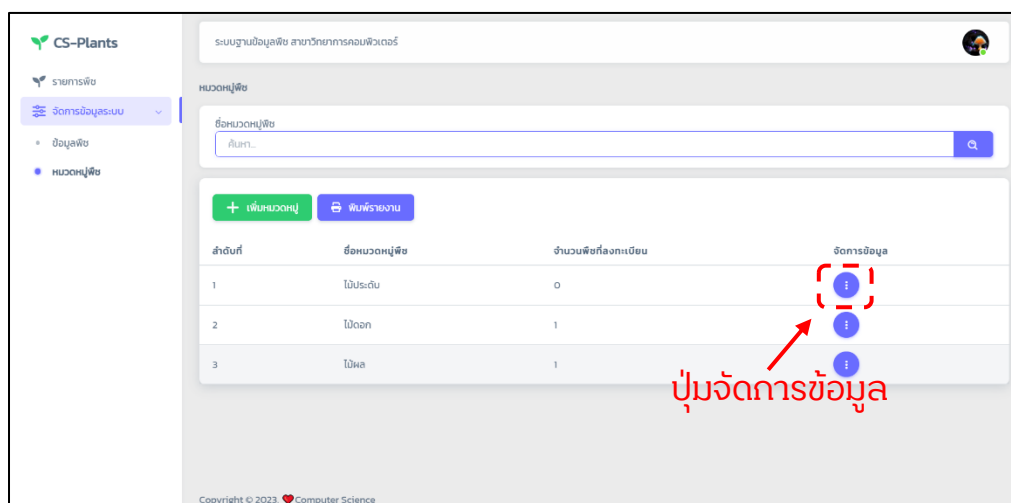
CS-Plants

รายการพืช

จัดการข้อมูลระบบ

ข้อมูลพืช

หมวดหมู่พืช

ระบบฐานข้อมูลพืช สาขาวิทยาการคอมพิวเตอร์

หมวดหมู่พืช

ชื่อหมวดหมู่พืช

ค้นหา...

เพิ่มหมวดหมู่

พิมพ์รายงาน

| ลำดับที่ | ชื่อหมวดหมู่พืช | จำนวนพืชที่ลงทะเบียน | จัดการข้อมูล |
|---|---|---|---|
| 1 | ไม้ประดับ | 0 | |
| 2 | ไม้ดอก | 1 | |
| 3 | ไม้ผล | 1 | |

ปุ่มจัดการข้อมูล

Copyright © 2023. Computer Science